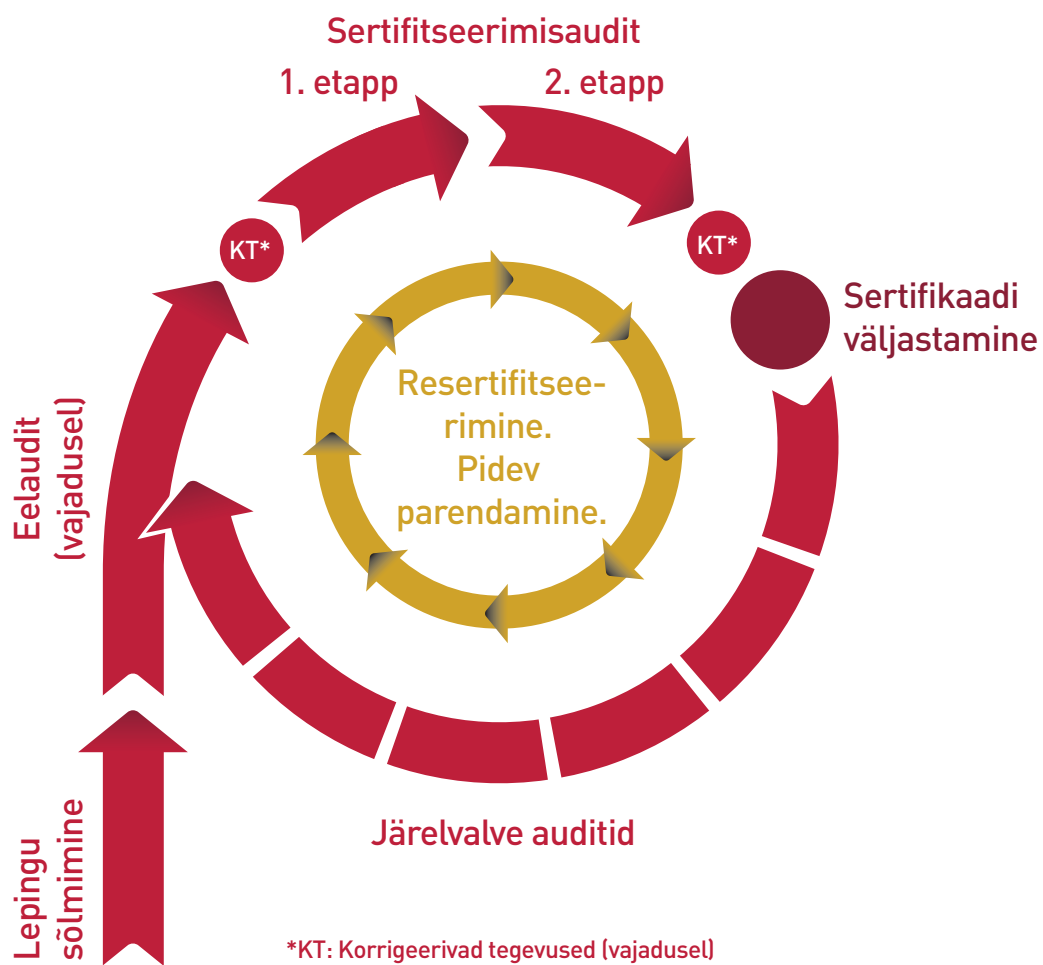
Sertifitseerimisaudit

1. etapp

2. etapp

KT*

KT*

Sertifikaadi väljastamine

Resertifitseerimine. Pidev parendamine.

Eelaudit (vajadusel)

Lepingu sõlmimine

Järelvalve auditid

*KT: Korrigeerivad tegevused (vajadusel)